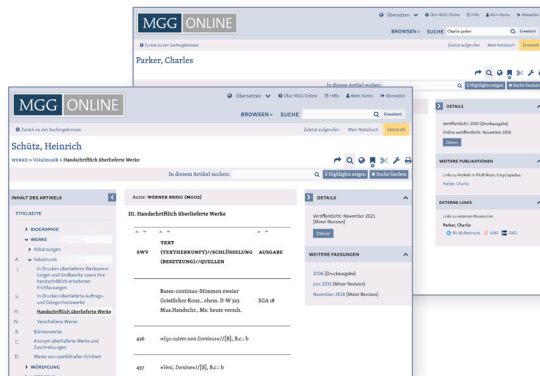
MGG ONLINE

Übersetzen Über MGG Online Hilfe Mein Konto Abmelden

BROWSEN SUCHE Charlie parker Erweitert

Zurück zu den Suchergebnissen

Zuletzt aufgerufen Mein Notizbuch Zeitstrahl

Parker, Charles

In diesem Artikel suchen: Highlights zeigen Suche löschen

DETAILS

Veröffentlicht: 2005 (Druckausgabe)
Online veröffentlicht: November 2016

Zitieren

WEITERE PUBLIKATIONEN

Links zu Artikeln in RILM Music Encyclopedias
Parker, Charlie

EXTERNE LINKS

Links zu externen Ressourcen
Parker, Charlie
RILM Abstracts VIAF GND

MGG ONLINE

Übersetzen Über MGG Online Hilfe Mein Konto Abmelden

BROWSEN SUCHE Erweitert

Zurück zu den Suchergebnissen

Zuletzt aufgerufen Mein Notizbuch Zeitstrahl

Schütz, Heinrich

WERKE » Vokalmusik » Handschriftlich überlieferte Werke

In diesem Artikel suchen: Highlights zeigen Suche löschen

INHALT DES ARTIKELS

TITELSEITE

BIOGRAPHIE

WERKE

Abkürzungen

A. Vokalmusik

I. In Drucken überlieferte Werksammlungen und Großwerke sowie ihre handschriftlich erhaltenen Frühfassungen

II. In Drucken überlieferte Auftrags- und Gelegenheitswerke

III. Handschriftlich überlieferte Werke

IV. Verschollene Werke

B. Bühnenwerke

C. Anonym überlieferte Werke und Zuschreibungen

D. Werke von zweifelhafter Echtheit

WÜRDIGUNG

Autor: WERNER BREIG (WORKS)

III. Handschriftlich überlieferte Werke

| SWV | TEXT (TEXTHERKUNFT)//SCHLÜSSELUNG (BESETZUNG)//QUELLEN | AUSGABE |
|---|---|---|
| | Basso-continuo-Stimmen zweier Geistlicher Konz., ehem. D-W 323 Mus.Handschr., Ms. heute versch. | SGA 18 |
| 436 | »Ego autem sum Dominus« //[B], B.c.: b | |
| 437 | »Veni, Domine« //[B], B.c.: b | |

DETAILS

Veröffentlicht: November 2021 (Minor Revision)

Zitieren

WEITERE FASSUNGEN

2016 (Druckausgabe)
Juni 2016 (Minor Revision)
November 2016 (Minor Revision)